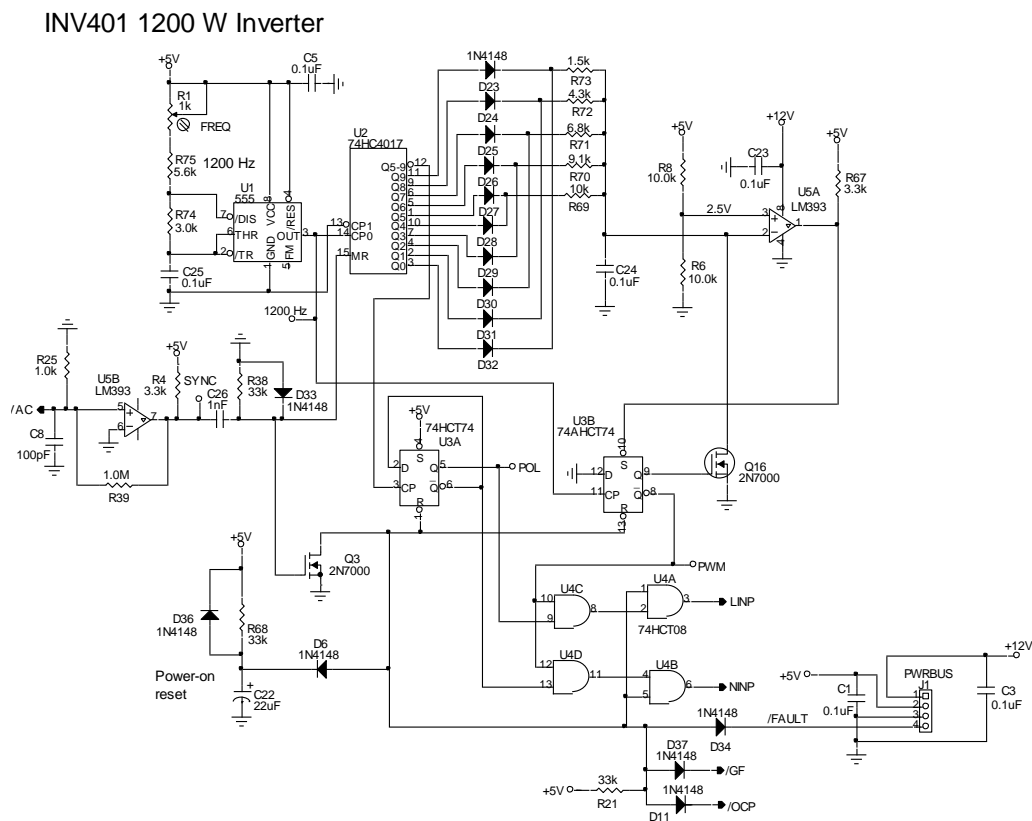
INV401 1200 W Inverter

+5V
C5
0.1uF
R1
1k
FREQ
R75
5.6k
1200 Hz
U1
555
VCC
8
4
/RES
R74
3.0k
7
/DIS
6
THR
2
/TR
GND
1
5
FM
OUT
3
C25
0.1uF

U2
74HC4017
13
CP1
14
CP0
15
MR
Q5-9
12
Q9
11
Q8
9
Q7
6
Q6
5
Q5
1
Q4
10
Q3
7
Q2
4
Q1
2
Q0
3

1N4148
D23
D24
D25
D26
D27
D28
D29
D30
D31
D32
1.5k
R73
4.3k
R72
6.8k
R71
9.1k
R70
10k
R69
C24
0.1uF

+5V
R8
10.0k
R6
10.0k
2.5V
+12V
C23
0.1uF
8
3
2
4
+
−
U5A
LM393
1
+5V
R67
3.3k

1200 Hz

R25
1.0k
/AC
C8
100pF
U5B
LM393
5
6
+
−
7
+5V
R4
3.3k
SYNC
C26
1nF
R38
33k
D33
1N4148
1.0M
R39

+5V
4
S
74HCT74
U3A
2
D
3
CP
Q
5
Q̄
6
R
1
POL

U3B
74AHCT74
10
S
12
D
11
CP
Q
9
Q̄
8
R
13
Q16
2N7000

Q3
2N7000
+5V
D36
1N4148
R68
33k
D6
1N4148
Power-on reset
C22
22uF
+

PWM
U4C
10
9
8
U4A
1
2
3
LINP
74HCT08
U4D
12
13
11
U4B
4
5
6
NINP

+5V
C1
0.1uF
PWRBUS
J1
1
2
3
4
+12V
C3
0.1uF
1N4148
D34
/FAULT
D37
1N4148
/GF
+5V
33k
R21
1N4148
D11
/OCP